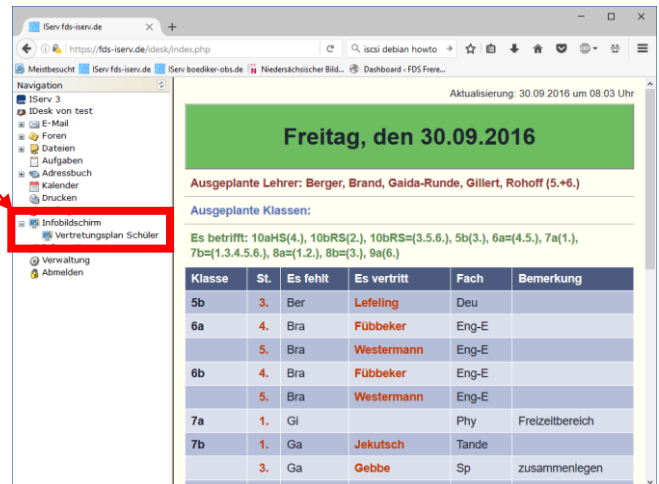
IServ fds-iserv.de

https://fds-iserv.de/idesk/index.php

iscsi debian howto

Meistbesucht  IServ fds-iserv.de  IServ boediker-obs.de  Niedersächsischer Bild...  Dashboard ‹ FDS Frere...

Navigation

IServ 3
IDesk von test
E-Mail
Foren
Dateien
Aufgaben
Adressbuch
Kalender
Drucken
Infobildschirm
Vertretungsplan Schüler
Verwaltung
Abmelden

Aktualisierung: 30.09.2016 um 08:03 Uhr

Freitag, den 30.09.2016

Ausgeplante Lehrer: Berger, Brand, Gaida-Runde, Gillert, Rohoff (5.+6.)

Ausgeplante Klassen:

Es betrifft: 10aHS(4.), 10bRS(2.), 10bRS=(3.5.6.), 5b(3.), 6a=(4.5.), 7a(1.), 7b=(1.3.4.5.6.), 8a=(1.2.), 8b=(3.), 9a(6.)

| Klasse | St. | Es fehlt | Es vertritt | Fach | Bemerkung |
|---|---|---|---|---|---|
| 5b | 3. | Ber | Lefeling | Deu | |
| 6a | 4. | Bra | Fübbeker | Eng-E | |
| | 5. | Bra | Westermann | Eng-E | |
| 6b | 4. | Bra | Fübbeker | Eng-E | |
| | 5. | Bra | Westermann | Eng-E | |
| 7a | 1. | Gi | | Phy | Freizeitbereich |
| 7b | 1. | Ga | Jekutsch | Tande | |
| | 3. | Ga | Gebbe | Sp | zusammenlegen |